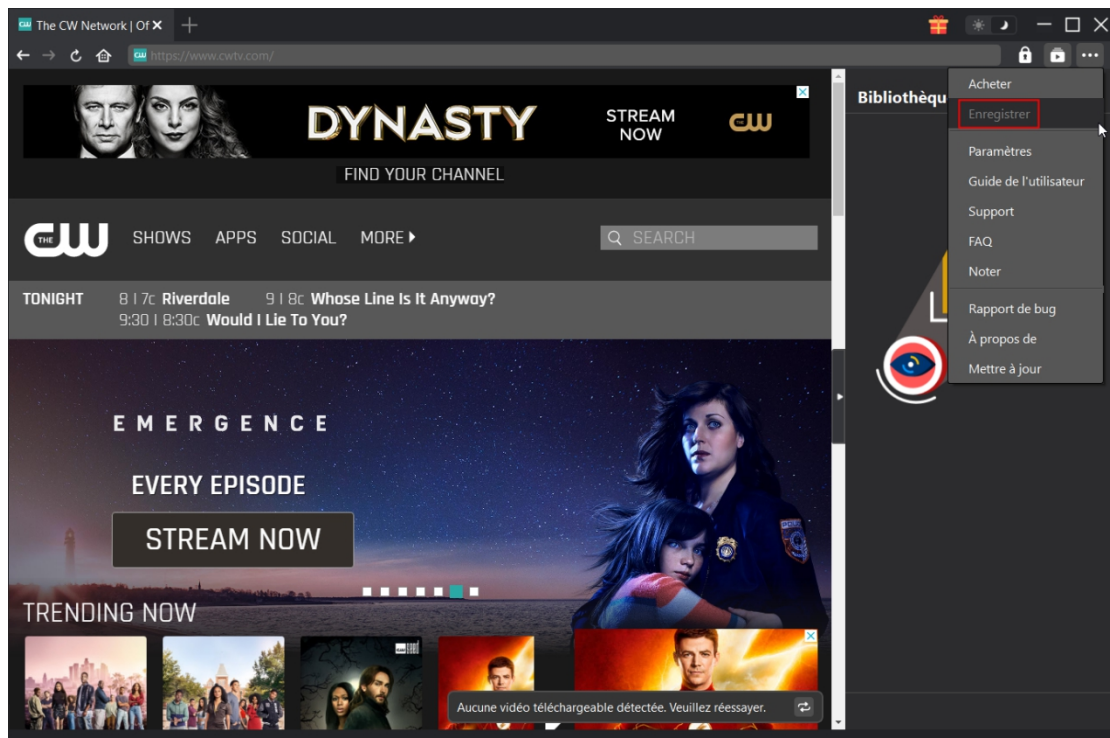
The CW Network | Of

https://www.cwtv.com/

DYNASTY
STREAM NOW
CW
FIND YOUR CHANNEL

THE CW
SHOWS APPS SOCIAL MORE
SEARCH

TONIGHT 8 | 7c Riverdale 9 | 8c Whose Line Is It Anyway?
9:30 | 8:30c Would I Lie To You?

EMERGENCE
EVERY EPISODE
STREAM NOW

TRENDING NOW

Aucune vidéo téléchargeable détectée. Veuillez réessayer.

Bibliothèqu

Acheter
Enregistrer
Paramètres
Guide de l'utilisateur
Support
FAQ
Noter
Rapport de bug
À propos de
Mettre à jour